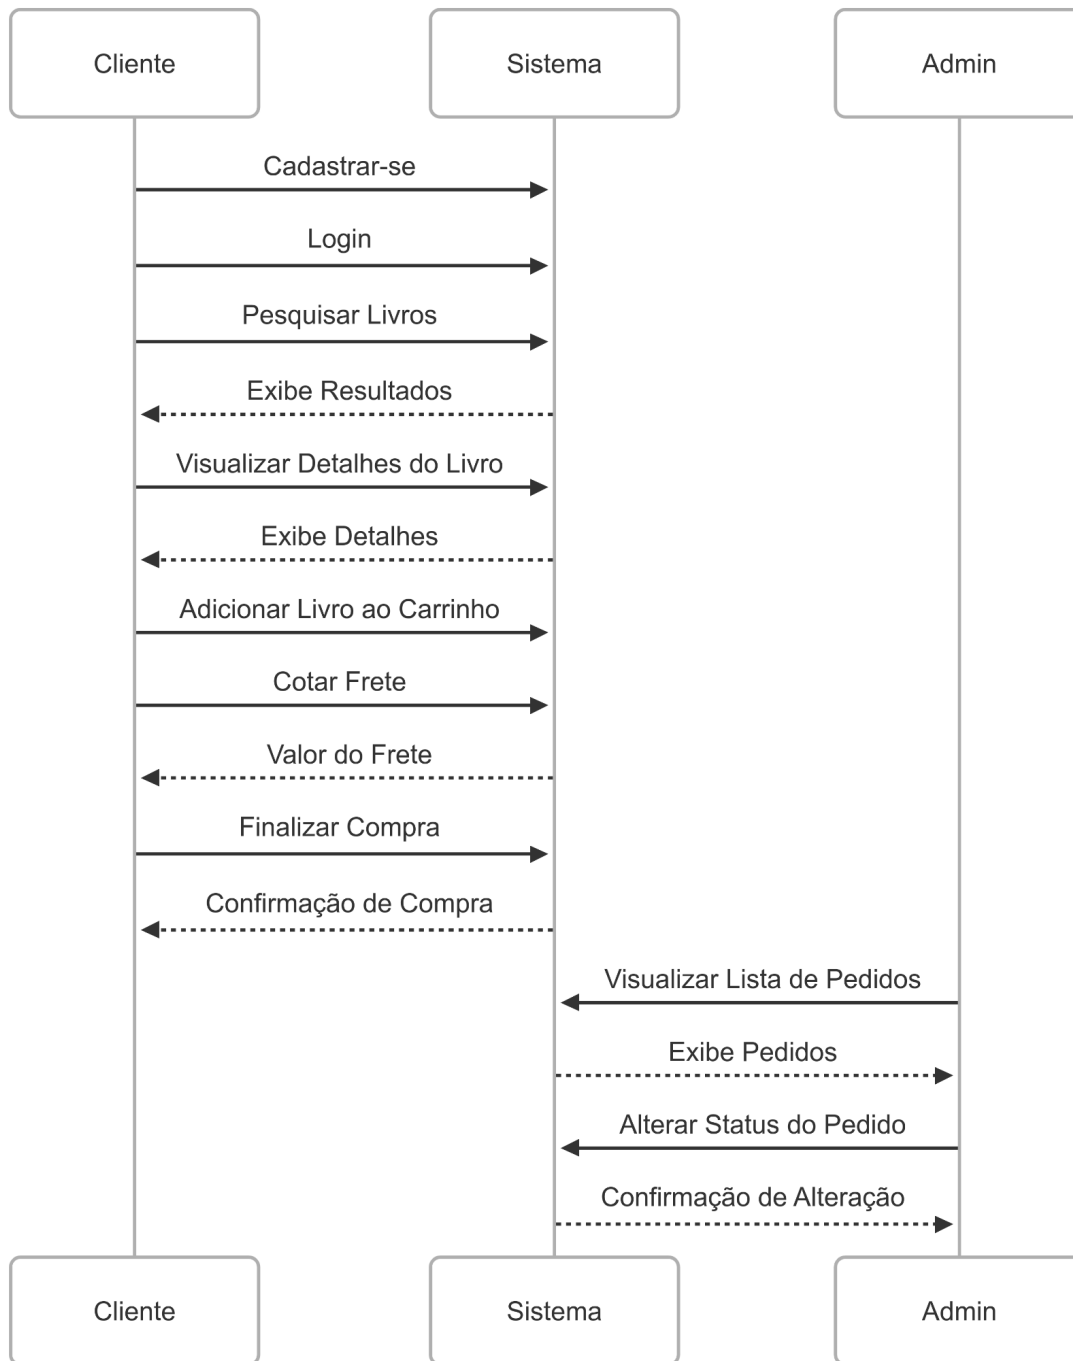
Cliente

Sistema

Admin

Cadastrar-se

Login

Pesquisar Livros

Exibe Resultados

Visualizar Detalhes do Livro

Exibe Detalhes

Adicionar Livro ao Carrinho

Cotar Frete

Valor do Frete

Finalizar Compra

Confirmação de Compra

Visualizar Lista de Pedidos

Exibe Pedidos

Alterar Status do Pedido

Confirmação de Alteração

Cliente

Sistema

Admin